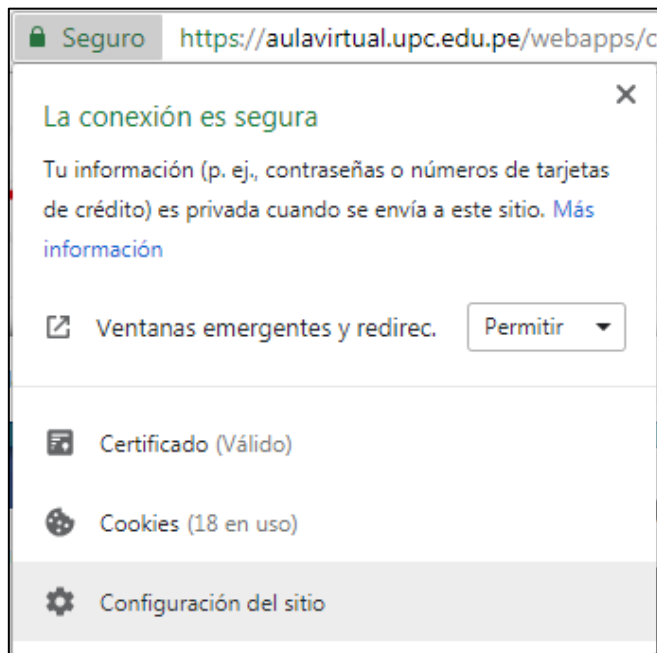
Seguro https://aulavirtual.upc.edu.pe/webapps/c

×

La conexión es segura

Tu información (p. ej., contraseñas o números de tarjetas de crédito) es privada cuando se envía a este sitio. Más información

Ventanas emergentes y redirec. Permitir

Certificado (Válido)

Cookies (18 en uso)

Configuración del sitio